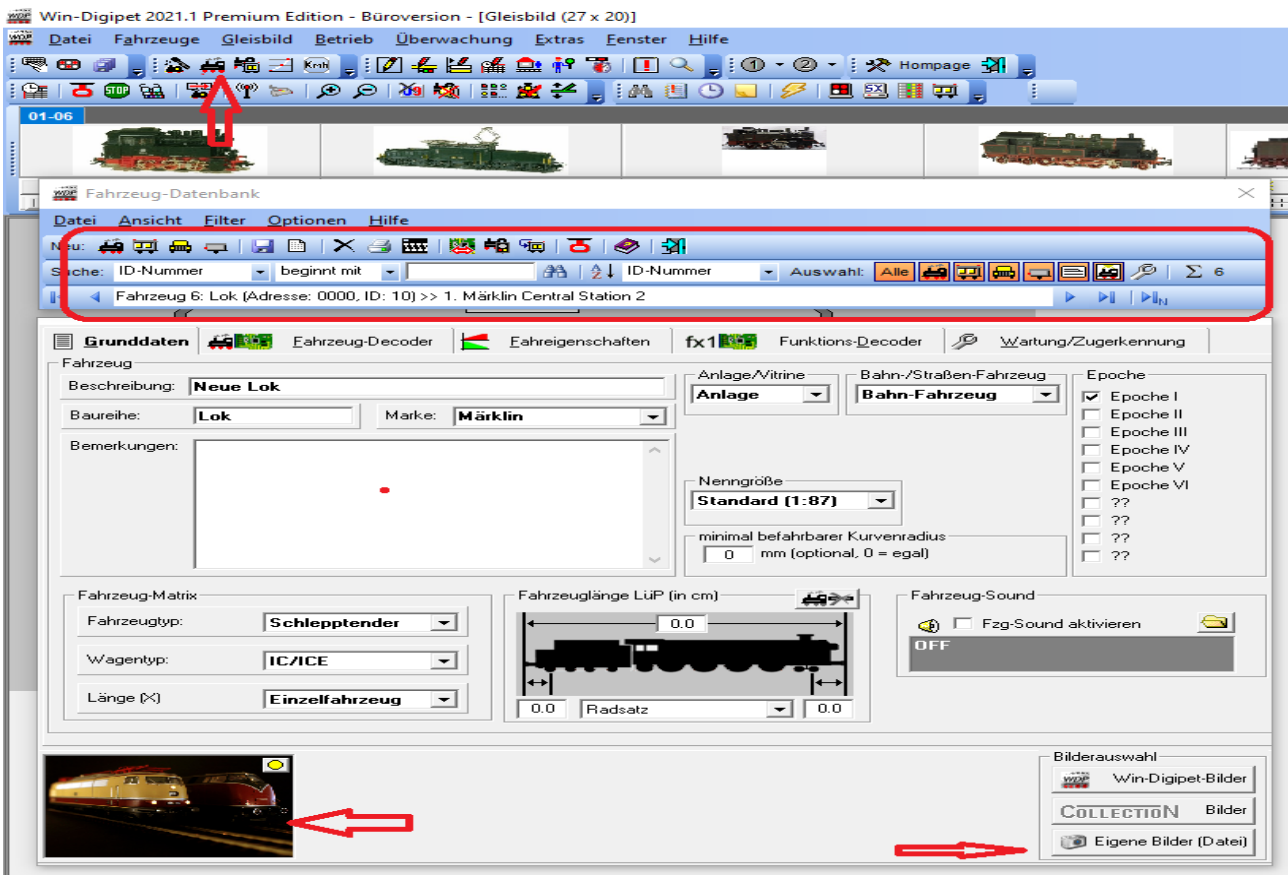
Win-Digipet 2021.1 Premium Edition - Büroversion - [Gleisbild (27 x 20)]

Datei Fahrzeuge Gleisbild Betrieb Überwachung Extras Fenster Hilfe

Hompage

01-06

Fahrzeug-Datenbank

Datei Ansicht Filter Optionen Hilfe

Neu:

Suche: ID-Nummer beginnt mit ID-Nummer Auswahl: Alle Σ 6

Fahrzeug 6: Lok (Adresse: 0000, ID: 10) >> 1. Märklin Central Station 2

Grunddaten | Fahrzeug-Decoder | Fahreigenschaften | fx1 Funktions-Decoder | Wartung/Zugerkennung

Fahrzeug

Beschreibung: Neue Lok

Baureihe: Lok

Marke: Märklin

Bemerkungen:

Anlage/Vitrine
Anlage

Bahn-/Straßen-Fahrzeug
Bahn-Fahrzeug

Epoche
Epoche I
Epoche II
Epoche III
Epoche IV
Epoche V
Epoche VI
??
??
??
??

Nenngröße
Standard (1:87)

minimal befahrbarer Kurvenradius
0 mm (optional, 0 = egal)

Fahrzeug-Matrix
Fahrzeugtyp: Schlepptender
Wagentyp: IC/ICE
Länge (X) Einzelfahrzeug

Fahrzeuglänge LüP (in cm)
0.0
0.0 Radsatz 0.0

Fahrzeug-Sound
Fzg-Sound aktivieren
OFF

Bilderauswahl
Win-Digipet-Bilder
COLLECTION Bilder
Eigene Bilder (Datei)